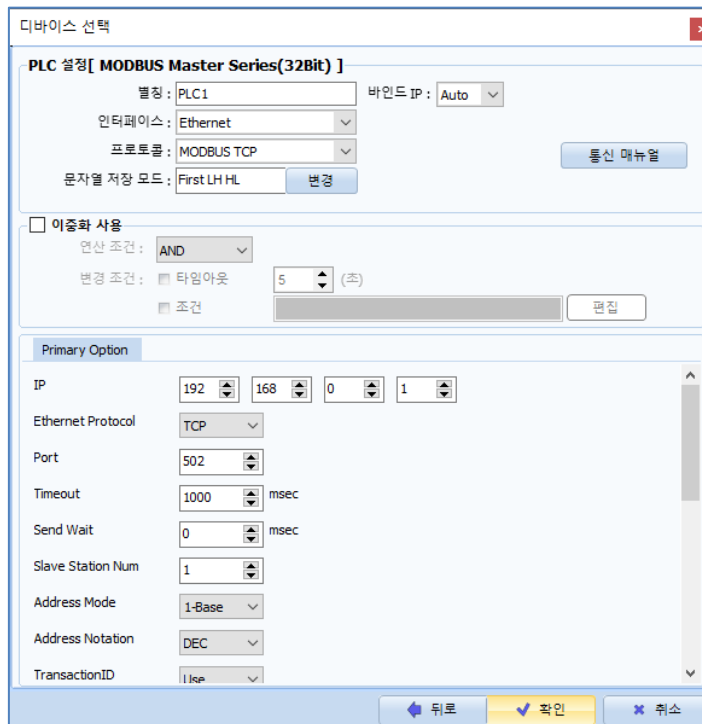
디바이스 선택

PLC 설정[ MODBUS Master Series(32Bit) ]

별칭 : PLC1
바인드 IP : Auto
인터페이스 : Ethernet
프로토콜 : MODBUS TCP
통신 매뉴얼
문자열 저장 모드 : First LH HL
변경

이중화 사용
연산 조건 : AND
변경 조건 : 타임아웃 5 (초)
조건
편집

Primary Option

| | |
|---|---|
| IP | 192 168 0 1 |
| Ethernet Protocol | TCP |
| Port | 502 |
| Timeout | 1000 msec |
| Send Wait | 0 msec |
| Slave Station Num | 1 |
| Address Mode | 1-Base |
| Address Notation | DEC |
| TransactionID | Use |

뒤로
확인
취소